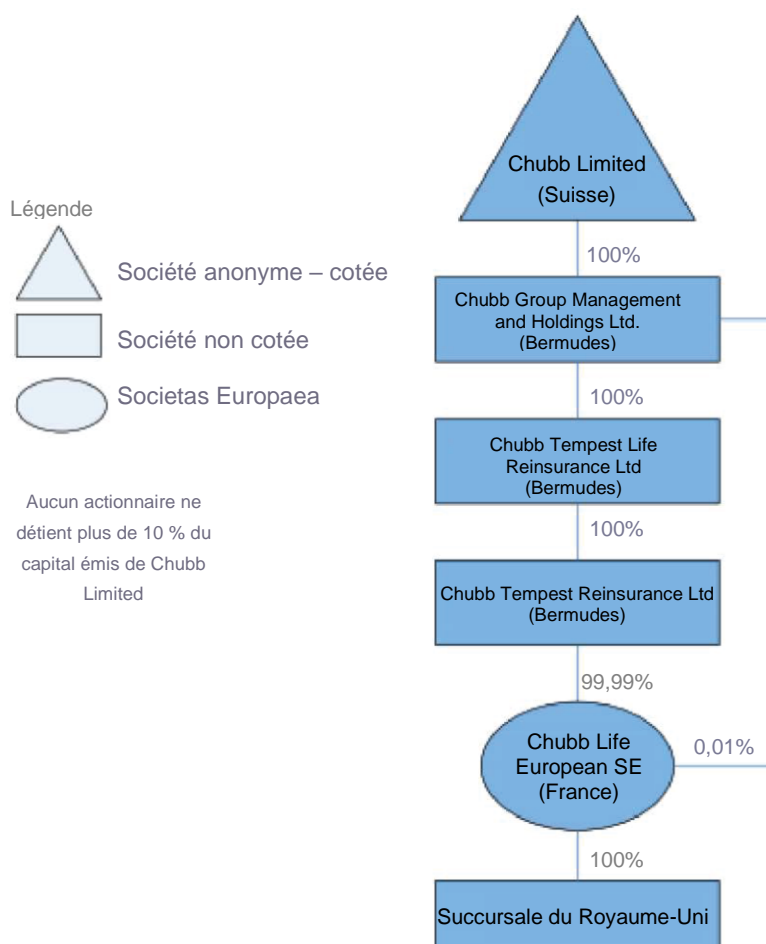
Légende

Société anonyme – cotée

Société non cotée

Societas Europaea

Aucun actionnaire ne détient plus de 10 % du capital émis de Chubb Limited

Chubb Limited (Suisse)

100%

Chubb Group Management and Holdings Ltd. (Bermudes)

100%

Chubb Tempest Life Reinsurance Ltd (Bermudes)

100%

Chubb Tempest Reinsurance Ltd (Bermudes)

99,99%

Chubb Life European SE (France)

0,01%

100%

Succursale du Royaume-Uni